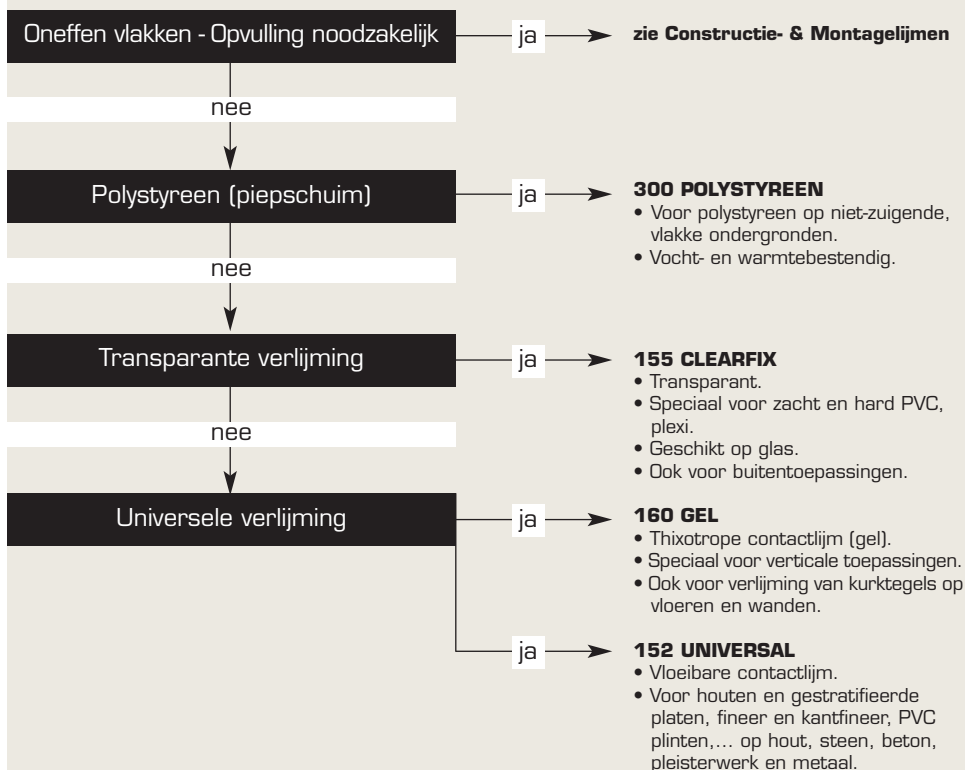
Oneffen vlakken - Opvulling noodzakelijk

ja

zie Constructie- & Montagelijmen

nee

Polystyreen (piepschuim)

ja

**300 POLYSTYREEN**
• Voor polystyreen op niet-zuigende, vlakke ondergronden.
• Vocht- en warmtebestendig.

nee

Transparante verlijming

ja

**155 CLEARFIX**
• Transparant.
• Speciaal voor zacht en hard PVC, plexi.
• Geschikt op glas.
• Ook voor buitentoepassingen.

nee

Universele verlijming

ja

**160 GEL**
• Thixotrope contactlijm (gel).
• Speciaal voor verticale toepassingen.
• Ook voor verlijming van kurktegels op vloeren en wanden.

ja

**152 UNIVERSAL**
• Vloeibare contactlijm.
• Voor houten en gestratifieerde platen, fineer en kantfineer, PVC plinten,... op hout, steen, beton, pleisterwerk en metaal.